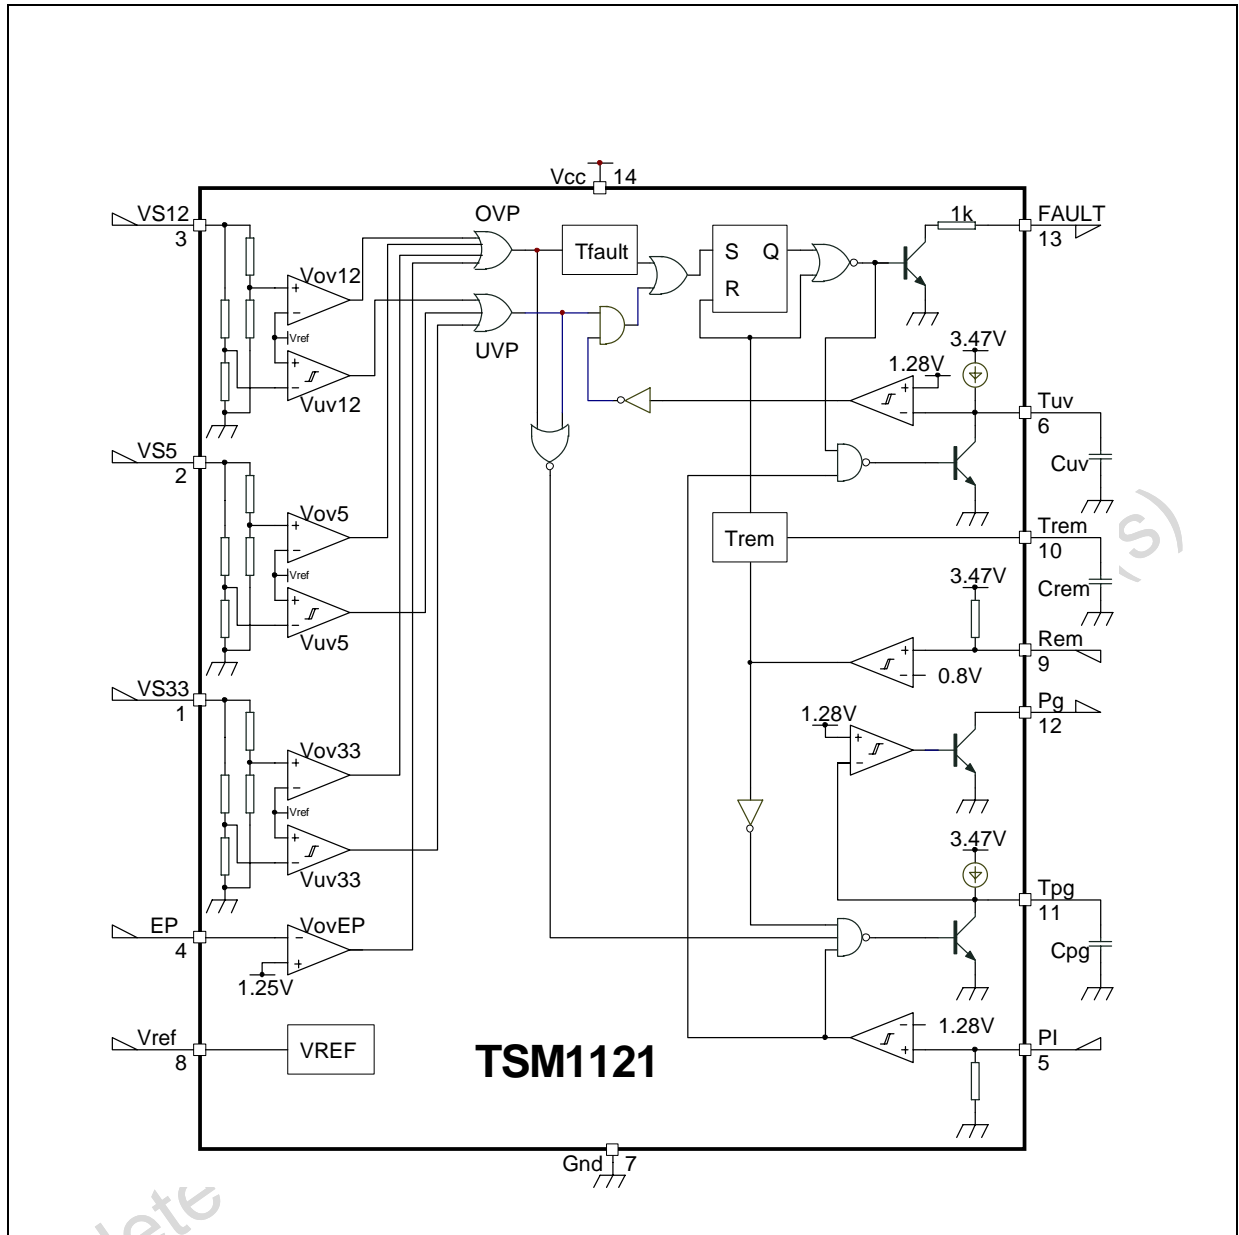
Vcc 14

VS12
3

OVP

Tfault

S Q
R

1k

FAULT
13

Vov12

Vref

Vuv12

UVP

3.47V
1.28V

Tuv
6

Cuv

VS5
2

Vov5

Vref

Vuv5

Trem

Trem
10

Crem

3.47V

Rem
9

0.8V

VS33
1

Vov33

Vref

Vuv33

1.28V

Pg
12

3.47V

Tpg
11

Cpg

EP
4

VovEP

1.25V

1.28V

Vref
8

VREF

TSM1121

PI
5

Gnd 7